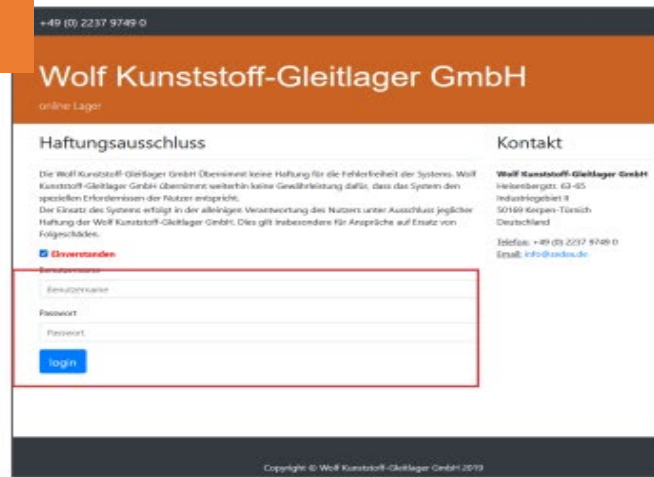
+49 (0) 2237 9749 0

Wolf Kunststoff-Gleitlager GmbH

online Lager

Haftungsausschluss

Die Wolf Kunststoff-Gleitlager GmbH übernimmt keine Haftung für die Fehlerfreiheit der Systems. Wolf Kunststoff-Gleitlager GmbH übernimmt weiterhin keine Gewährleistung dafür, dass das System den speziellen Erfordernissen der Nutzer entspricht.
Der Einsatz des Systems erfolgt in der alleinigen Verantwortung des Nutzers unter Ausschluss jeglicher Haftung der Wolf Kunststoff-Gleitlager GmbH. Dies gilt insbesondere für Ansprüche auf Ersatz von Folgeschäden.

Einverstanden

Benutzername

Benutzername

Passwort

Passwort

login

Kontakt

Wolf Kunststoff-Gleitlager GmbH
Heisenbergstr. 63-65
Industriegebiet II
50169 Kerpen-Türnich
Deutschland

Telefon: +49 (0) 2237 9749 0
Email: info@zedex.de

Copyright © Wolf Kunststoff-Gleitlager GmbH 2019